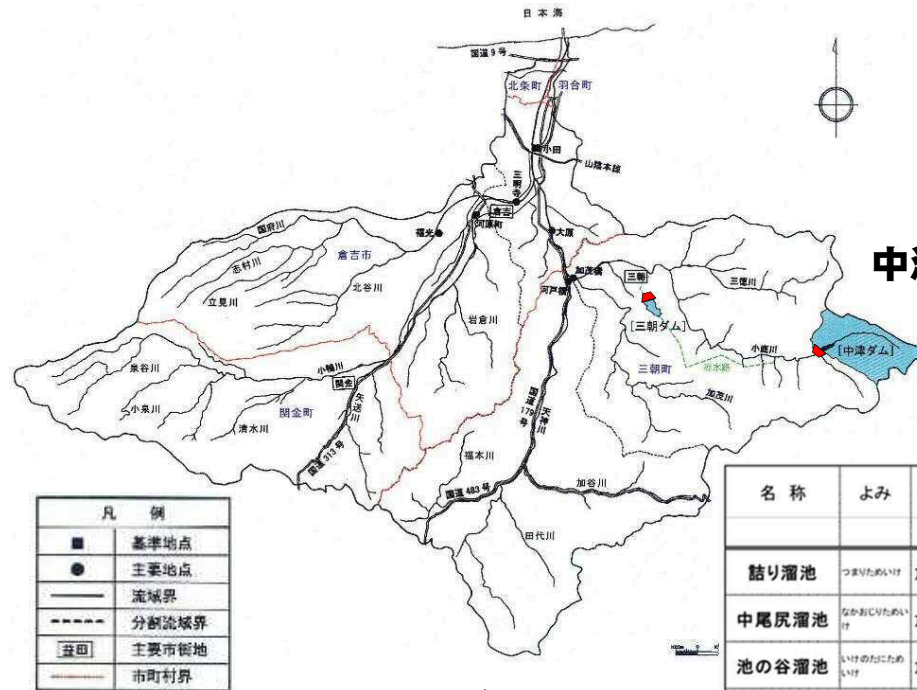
日本海

国道9号

北条町　羽合町

小田

山陰本線

三朝寺

倉吉

国府川

福光

河原町

大原

倉吉市

加茂橋

志村川

北谷川

三朝

三徳川

河戸橋

立見川

岩倉川

[三朝ダム]

小鹿川

[中津ダム]

三朝町

導水路

小鴨川

泉谷川

関金

加茂川

天神川

国道179号

矢送川

小泉川

関金町

清水川

福本川

国道313号

国道482号

加谷川

田代川

中津

| 凡　例 | |
|---|---|
| ■ | 基準地点 |
| ● | 主要地点 |
| —— | 流域界 |
| ------ | 分割流域界 |
| 倉田 | 主要市街地 |
| ------ | 市町村界 |

| 名称 | よみ | |
|---|---|---|
| | | |
| 詰り溜池 | つまりためいけ | |
| 中尾尻溜池 | なかおじりためいけ | |
| 池の谷溜池 | いけのたにためいけ | |